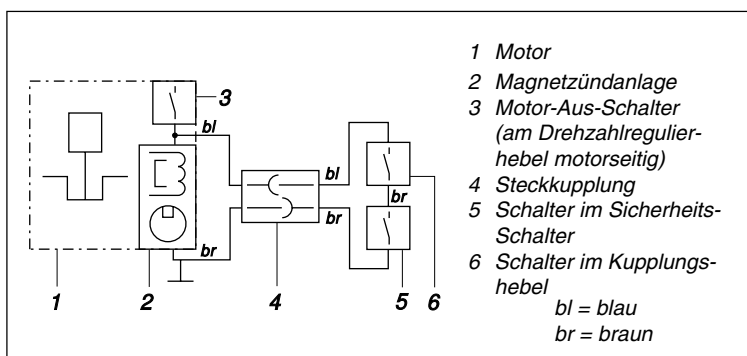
3
bl
bl
br
br
br
1
2
4
5
6

1 Motor
2 Magnetzündanlage
3 Motor-Aus-Schalter (am Drehzahlregulierhebel motorseitig)
4 Steckkupplung
5 Schalter im Sicherheits-Schalter
6 Schalter im Kupplungshebel
bl = blau
br = braun